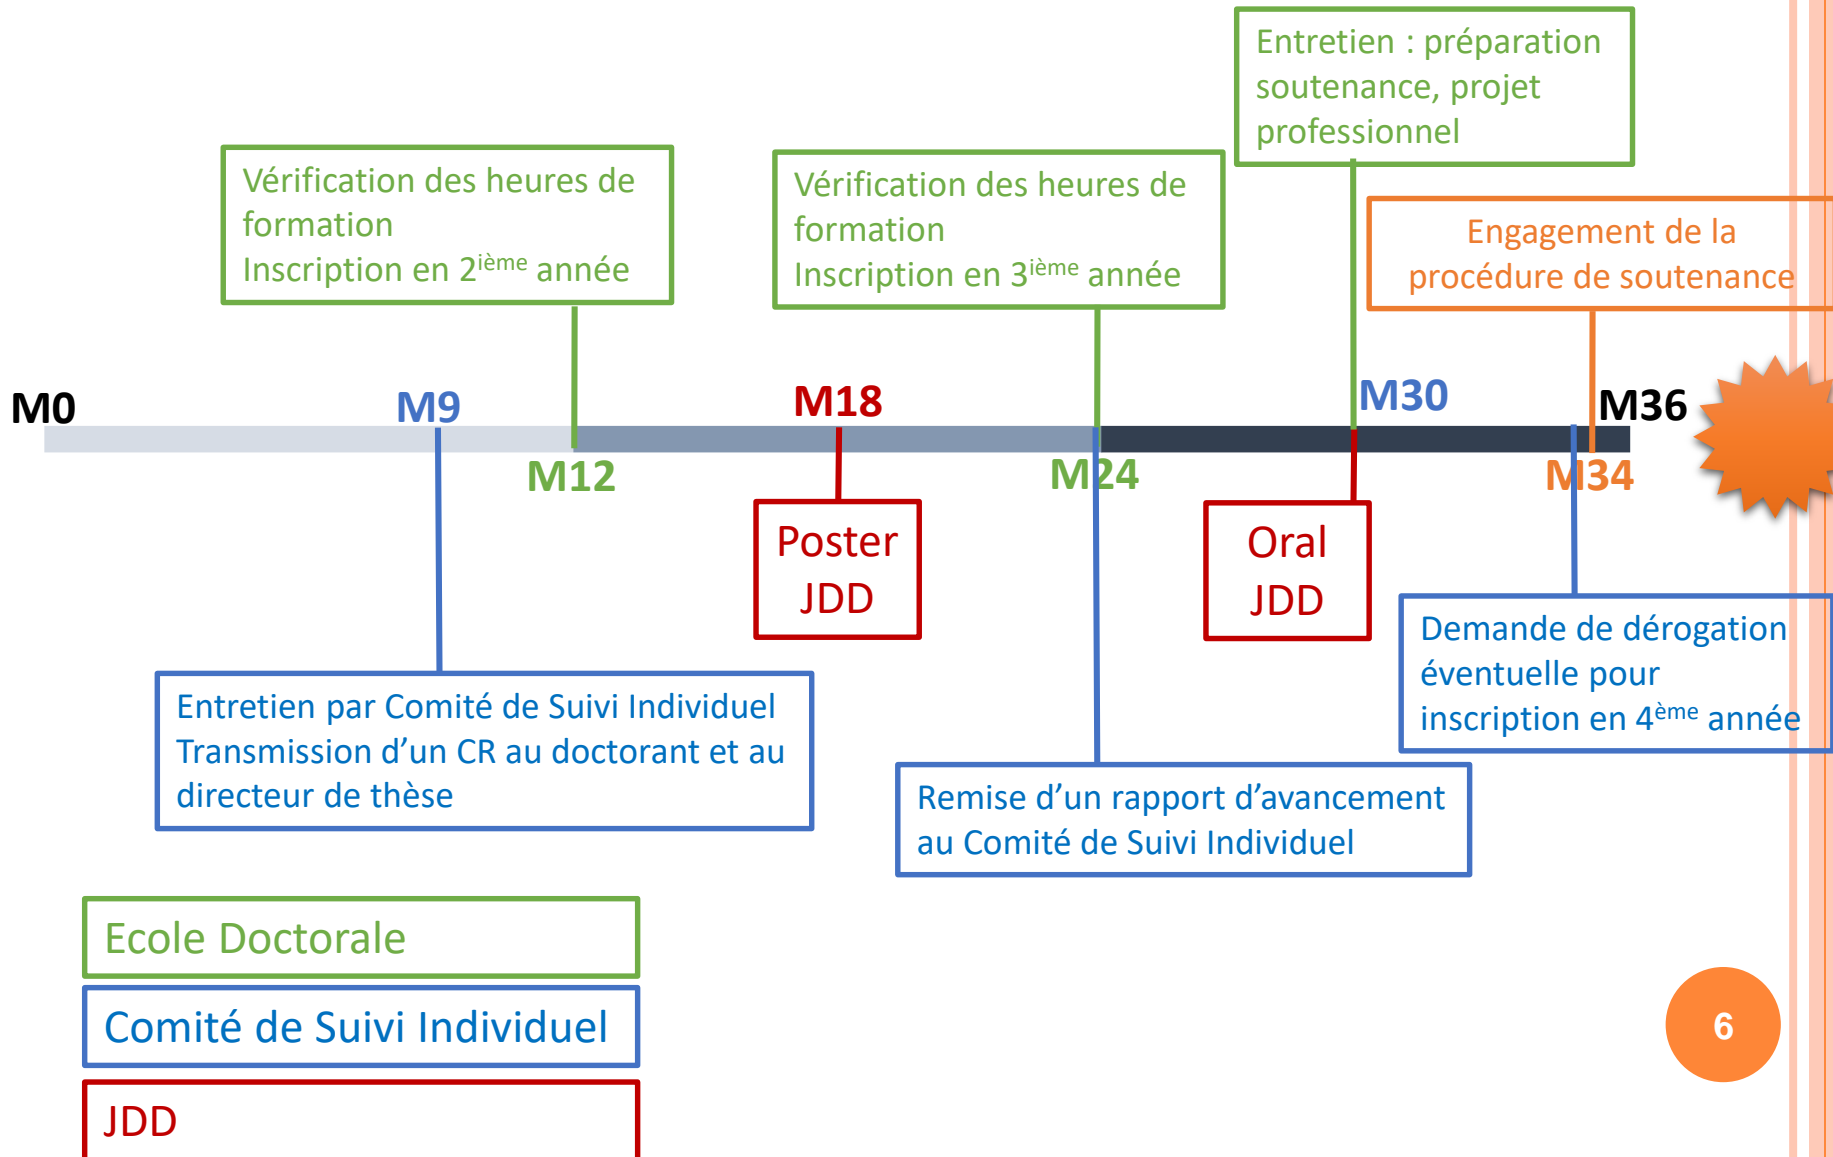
Entretien : préparation soutenance, projet professionnel

Vérification des heures de formation
Inscription en 2$^{ième}$ année

Vérification des heures de formation
Inscription en 3$^{ième}$ année

Engagement de la procédure de soutenance

M0

M9

M18

M30

M36

M12

M24

M34

Poster JDD

Oral JDD

Demande de dérogation éventuelle pour inscription en 4$^{ème}$ année

Entretien par Comité de Suivi Individuel
Transmission d'un CR au doctorant et au directeur de thèse

Remise d'un rapport d'avancement au Comité de Suivi Individuel

Ecole Doctorale

Comité de Suivi Individuel

JDD

6